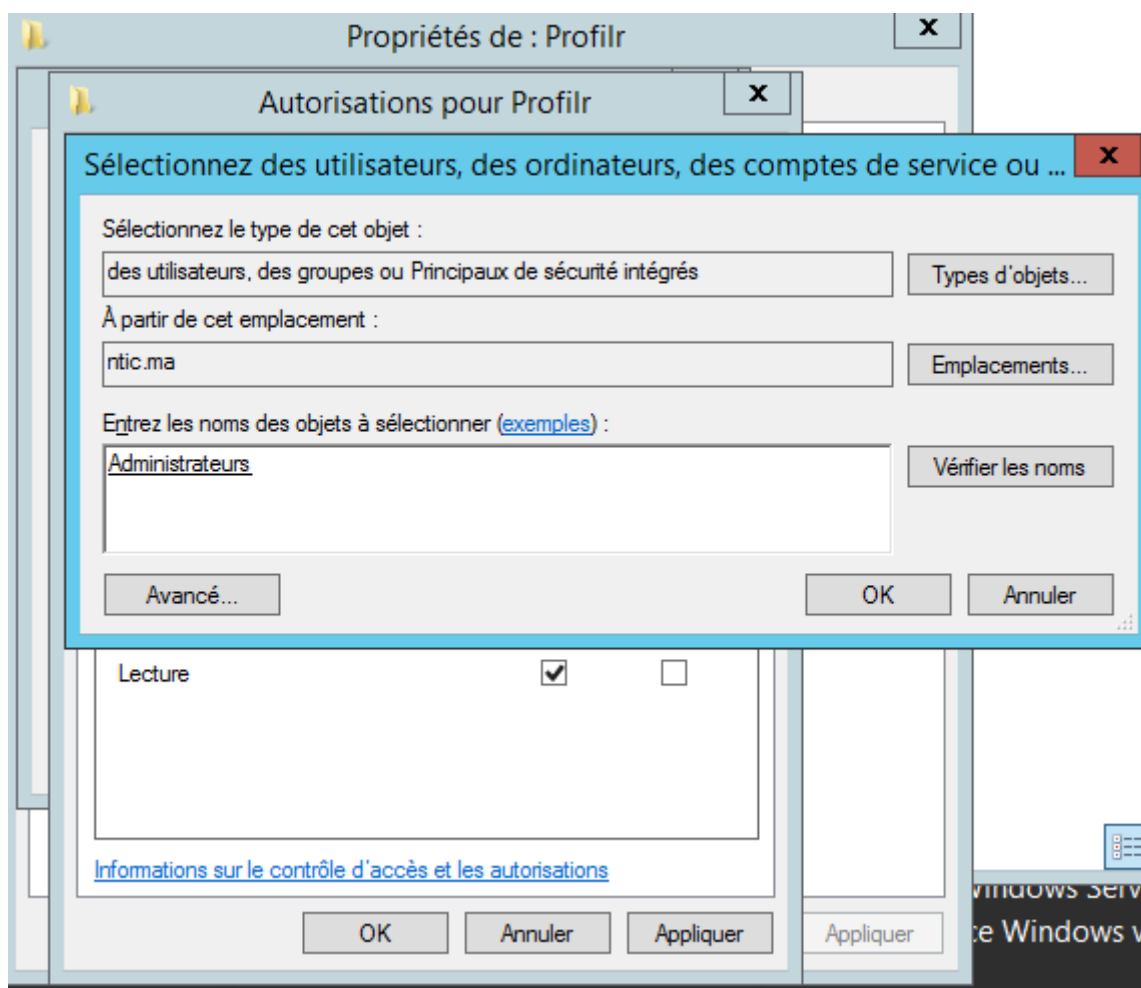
Propriétés de : Profilr

Autorisations pour Profilr

Sélectionnez des utilisateurs, des ordinateurs, des comptes de service ou ...

Sélectionnez le type de cet objet :

des utilisateurs, des groupes ou Principaux de sécurité intégrés

Types d'objets...

À partir de cet emplacement :

ntic.ma

Emplacements...

Entrez les noms des objets à sélectionner (exemples) :

Administrateurs

Vérifier les noms

Avancé...

OK

Annuler

Lecture

Informations sur le contrôle d'accès et les autorisations

OK

Annuler

Appliquer

Appliquer

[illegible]indows Serv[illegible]

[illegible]e Windows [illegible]